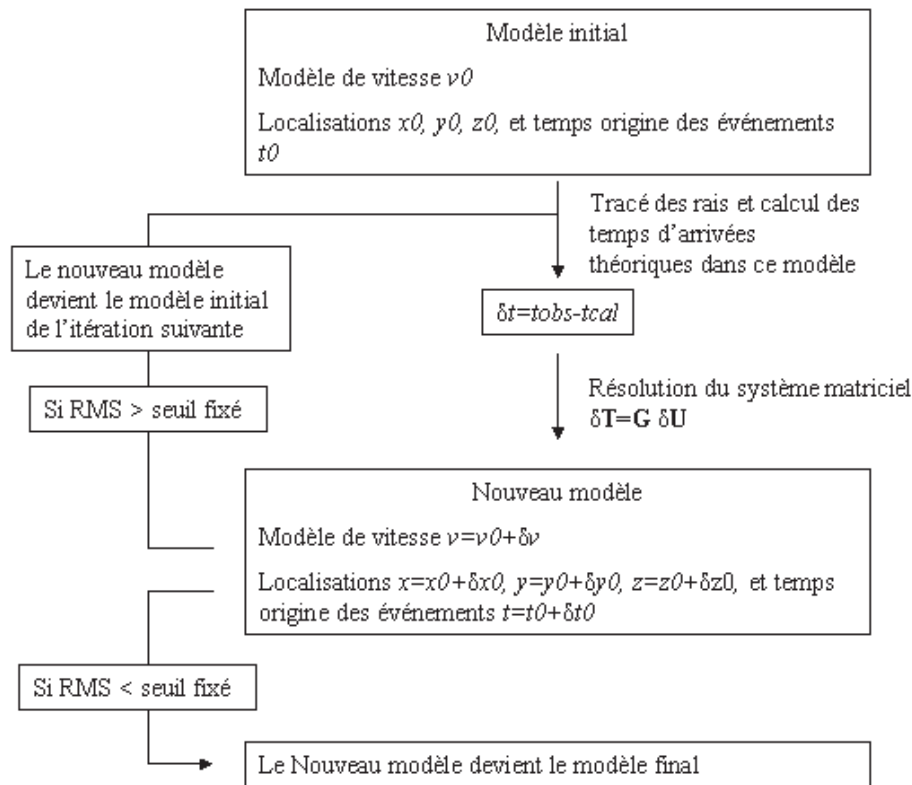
Modèle initial

Modèle de vitesse $v0$

Localisations $x0$, $y0$, $z0$, et temps origine des événements $t0$

Tracé des rais et calcul des temps d'arrivées théoriques dans ce modèle

Le nouveau modèle devient le modèle initial de l'itération suivante

$\delta t=tobs-tcal$

Si RMS > seuil fixé

Résolution du système matriciel $\delta \mathbf{T}=\mathbf{G}\ \delta \mathbf{U}$

Nouveau modèle

Modèle de vitesse $v=v0+\delta v$

Localisations $x=x0+\delta x0$, $y=y0+\delta y0$, $z=z0+\delta z0$, et temps origine des événements $t=t0+\delta t0$

Si RMS < seuil fixé

Le Nouveau modèle devient le modèle final